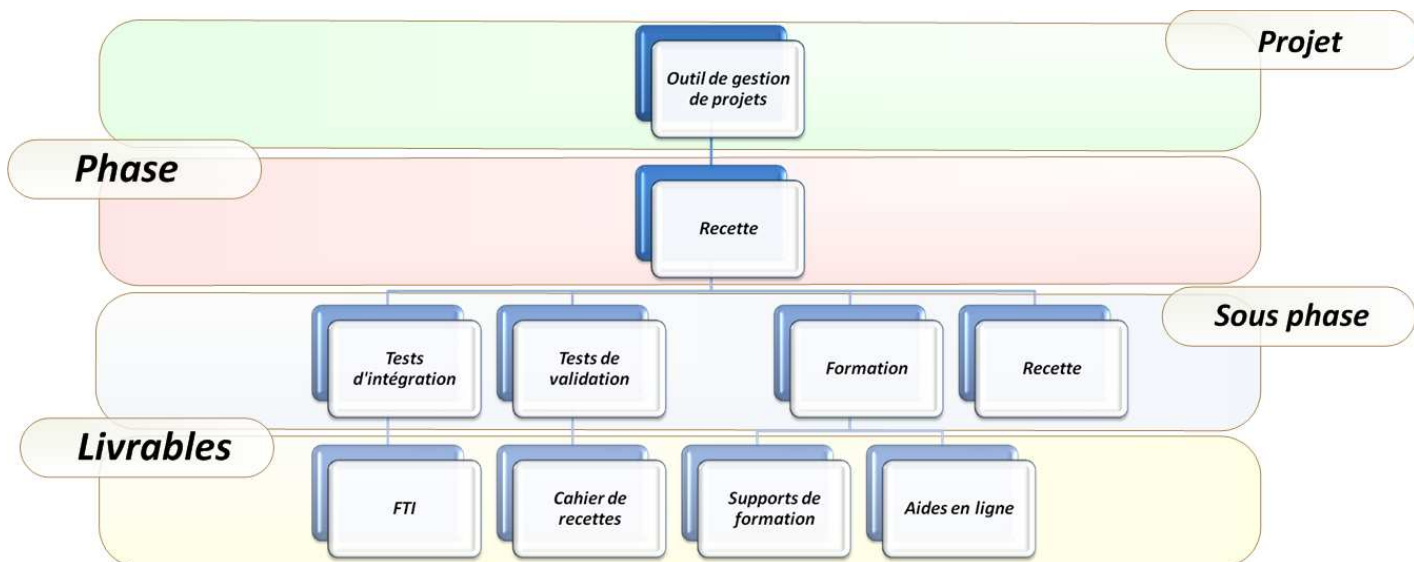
Projet

Outil de gestion de projets

Phase

Recette

Sous phase

Tests d'intégration

Tests de validation

Formation

Recette

Livrables

FTI

Cahier de recettes

Supports de formation

Aides en ligne